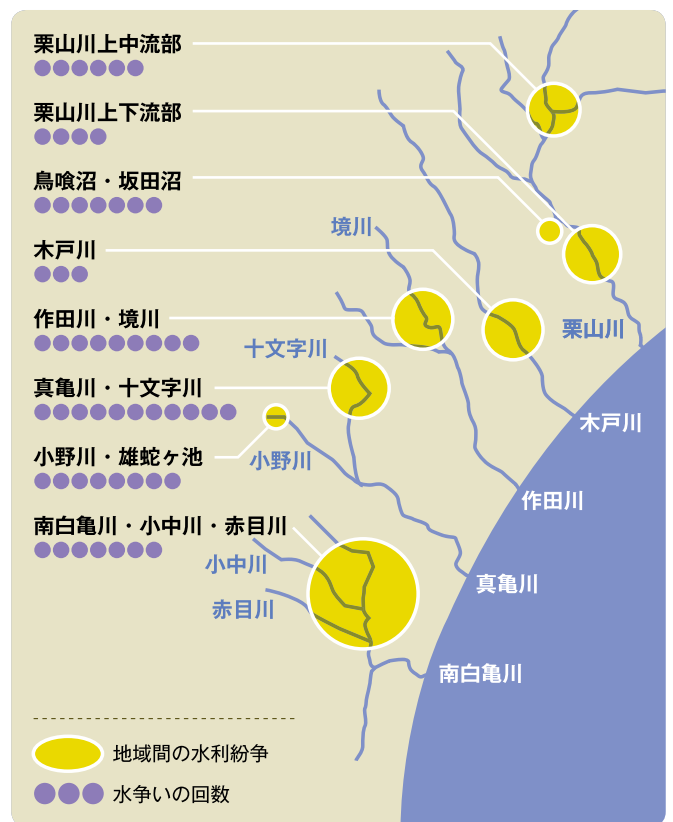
栗山川上中流部
●●●●●●

栗山川上下流部
●●●●

鳥喰沼・坂田沼
●●●●●●●

木戸川
●●●

作田川・境川
●●●●●●●●●

真亀川・十文字川
●●●●●●●●●●●

小野川・雄蛇ヶ池
●●●●●●●●

南白亀川・小中川・赤目川
●●●●●●●

境川
十文字川
小野川
小中川
赤目川
栗山川
木戸川
作田川
真亀川
南白亀川

地域間の水利紛争
●●● 水争いの回数